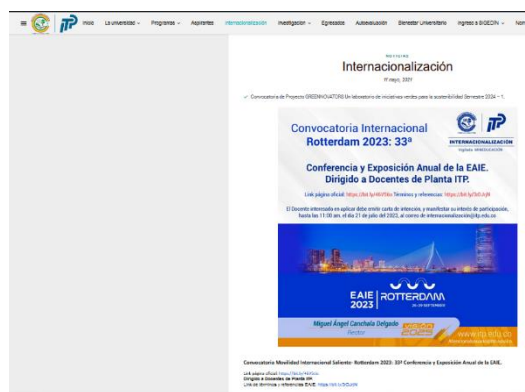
Inicio La universidad Programas Aspirantes Internacionalización Investigación Egresados Autoevaluación Bienestar Universitario Ingreso a SIGEDIN Noti

NOTICIAS

Internacionalización

17 mayo, 2021

✓ Convocatoria de Proyecto GREENNOVATORS Un laboratorio de iniciativas verdes para la sostenibilidad Semestre 2024 – 1.

Convocatoria Internacional Rotterdam 2023: 33ª

INTERNACIONALIZACIÓN

Conferencia y Exposición Anual de la EAIE. Dirigido a Docentes de Planta ITP.

Link página oficial: https://bit.ly/4... Términos y referencias: https://bit.ly/3...

El Docente interesado en aplicar debe emitir carta de intención, y manifestar su interés de participación, hasta las 11:00 am. el día 21 de julio del 2023, al correo de internacionalizacion@itp.edu.co

EAIE 2023 ROTTERDAM

Miguel Ángel Canchala Delgado
Rector

www.itp.edu.co

Convocatoria Movilidad Internacional Saliente- Rotterdam 2023: 33ª Conferencia y Exposición Anual de la EAIE.

Link página oficial: https://bit.ly/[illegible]
Dirigido a Docentes de Planta ITP.
Link de términos y referencias EAIE: https://bit.ly/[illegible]